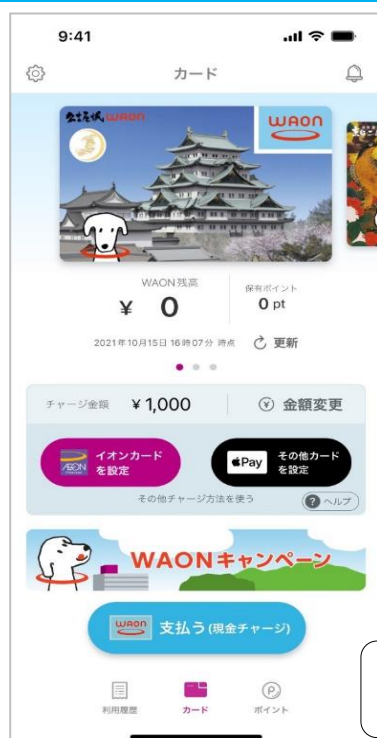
9:41

カード

名古屋城 WAON

WAON

WAON残高

¥ 0

保有ポイント

0 pt

2021年10月15日 16時07分 時点

更新

チャージ金額 ¥1,000

金額変更

AEON イオンカードを設定

Pay その他カードを設定

その他チャージ方法を使う

ヘルプ

WAONキャンペーン

WAON 支払う (現金チャージ)

利用履歴

カード

ポイント